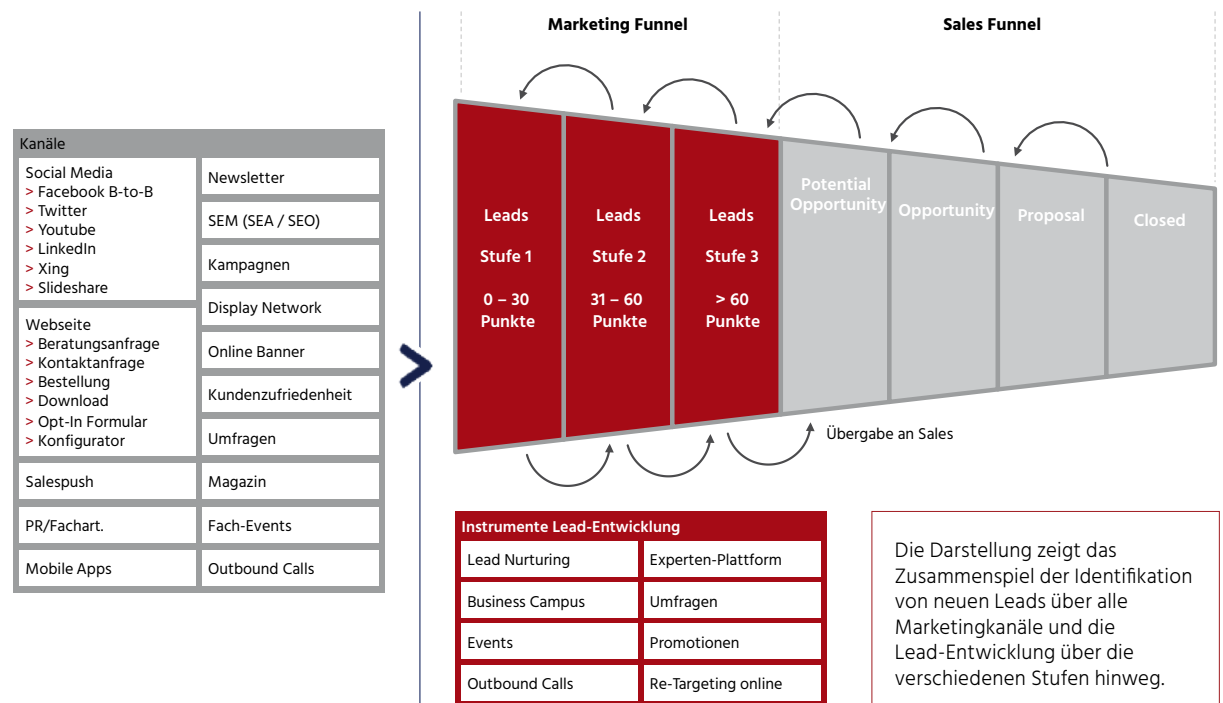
Kanäle

Social Media
> Facebook B-to-B
> Twitter
> Youtube
> LinkedIn
> Xing
> Slideshare

Webseite
> Beratungsanfrage
> Kontaktanfrage
> Bestellung
> Download
> Opt-In Formular
> Konfigurator

Salespush

PR/Fachart.

Mobile Apps

Newsletter

SEM (SEA / SEO)

Kampagnen

Display Network

Online Banner

Kundenzufriedenheit

Umfragen

Magazin

Fach-Events

Outbound Calls

Marketing Funnel

Sales Funnel

Leads

Stufe 1

0 – 30 Punkte

Leads

Stufe 2

31 – 60 Punkte

Leads

Stufe 3

> 60 Punkte

Potential Opportunity

Opportunity

Proposal

Closed

Übergabe an Sales

Instrumente Lead-Entwicklung

| Lead Nurturing | Experten-Plattform |
|---|---|
| Business Campus | Umfragen |
| Events | Promotionen |
| Outbound Calls | Re-Targeting online |

Die Darstellung zeigt das Zusammenspiel der Identifikation von neuen Leads über alle Marketingkanäle und die Lead-Entwicklung über die verschiedenen Stufen hinweg.